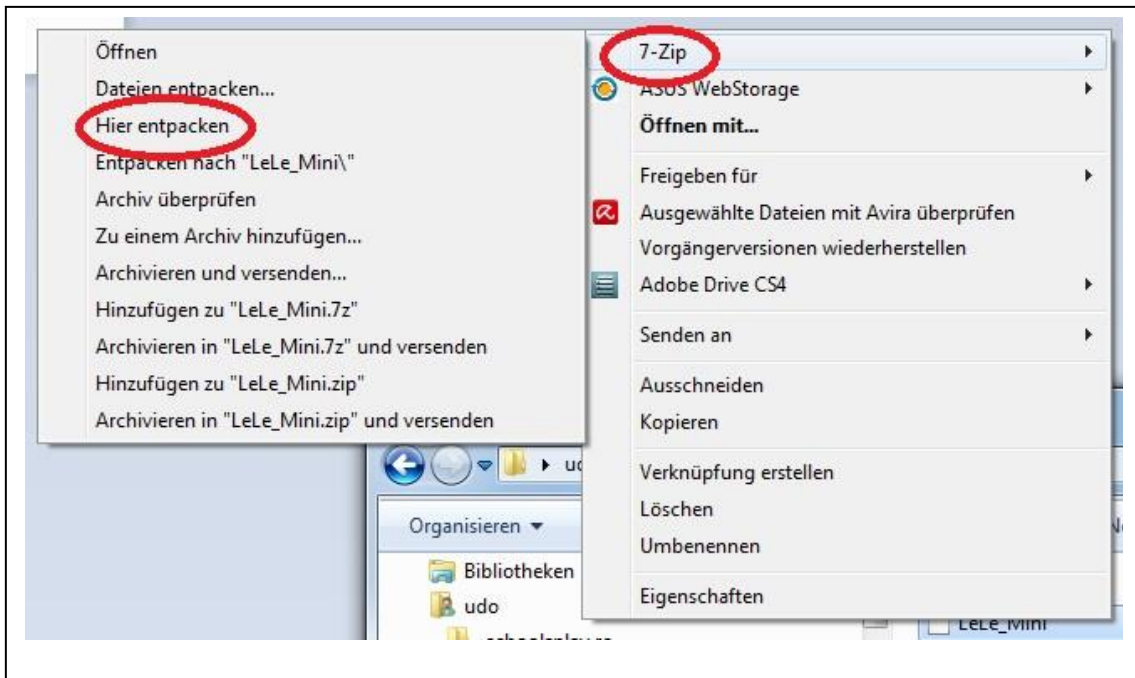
Öffnen
Dateien entpacken...
Hier entpacken
Entpacken nach "LeLe_Mini\"
Archiv überprüfen
Zu einem Archiv hinzufügen...
Archivieren und versenden...
Hinzufügen zu "LeLe_Mini.7z"
Archivieren in "LeLe_Mini.7z" und versenden
Hinzufügen zu "LeLe_Mini.zip"
Archivieren in "LeLe_Mini.zip" und versenden

7-Zip
ASUS WebStorage
Öffnen mit...
Freigeben für
Ausgewählte Dateien mit Avira überprüfen
Vorgängerversionen wiederherstellen
Adobe Drive CS4
Senden an
Ausschneiden
Kopieren
Verknüpfung erstellen
Löschen
Umbenennen
Eigenschaften

uc
Organisieren
Bibliotheken
udo
LeLe_Mini